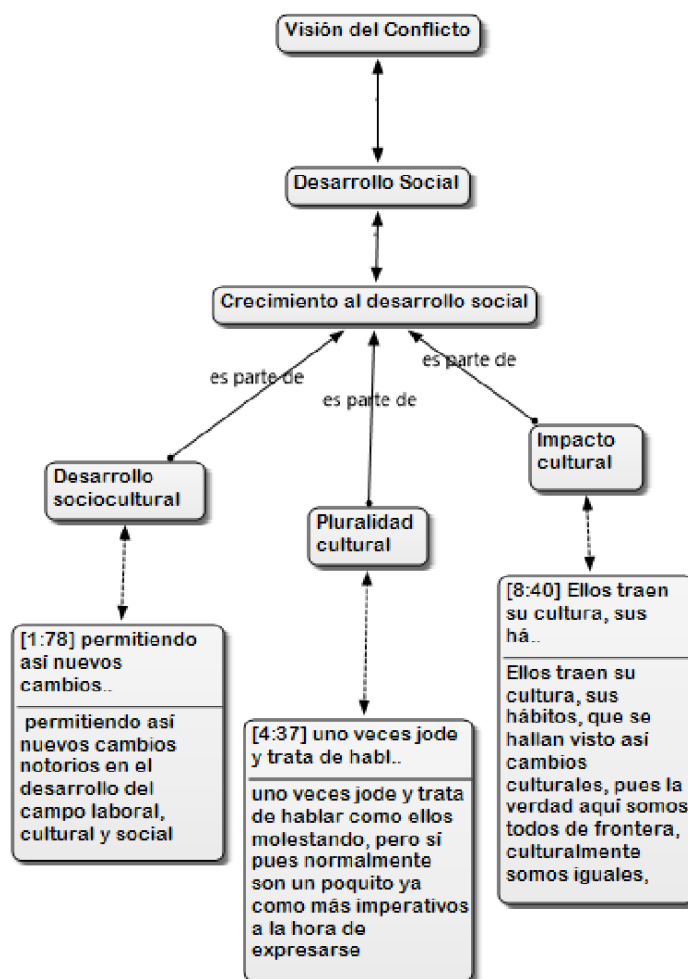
Visión del Conflicto

Desarrollo Social

Crecimiento al desarrollo social

es parte de

es parte de

es parte de

Desarrollo sociocultural

Pluralidad cultural

Impacto cultural

[1:78] permitiendo así nuevos cambios..

permitiendo así nuevos cambios notorios en el desarrollo del campo laboral, cultural y social

[4:37] uno veces jode y trata de habl..

uno veces jode y trata de hablar como ellos molestando, pero sí pues normalmente son un poquito ya como más imperativos a la hora de expresarse

[8:40] Ellos traen su cultura, sus há..

Ellos traen su cultura, sus hábitos, que se hallan visto así cambios culturales, pues la verdad aquí somos todos de frontera, culturalmente somos iguales,